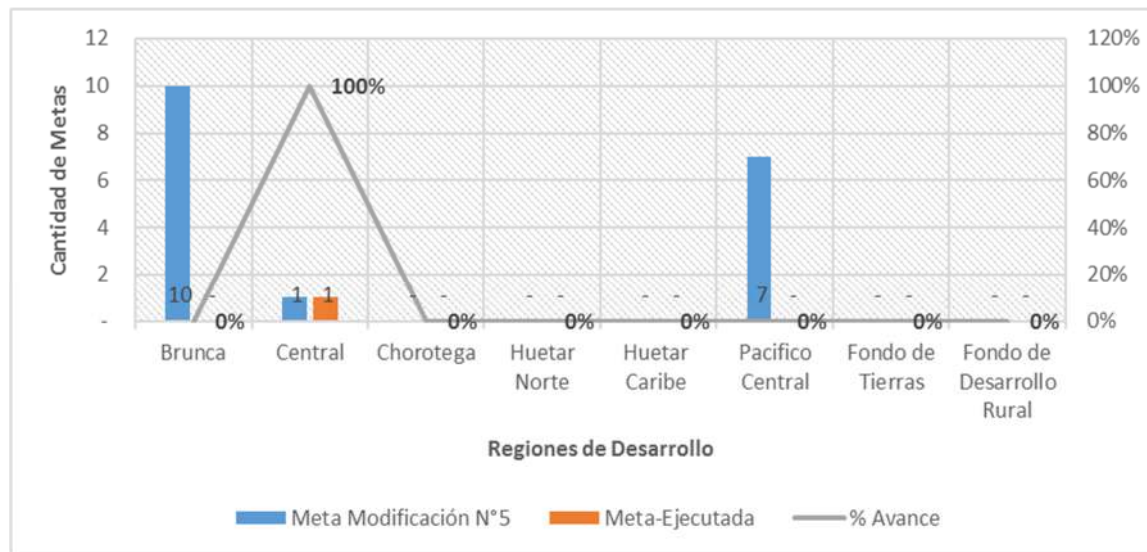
Cantidad de Metas

12
10
8
6
4
2
-

120%
100%
80%
60%
40%
20%
0%

100%

10 -
0%
1 1
- -
0%
- -
0%
- -
0%
7 -
0%
- -
0%
- -
0%

Brunca
Central
Chorotega
Huetar Norte
Huetar Caribe
Pacifico Central
Fondo de Tierras
Fondo de Desarrollo Rural

Regiones de Desarrollo

Meta Modificación N°5
Meta-Ejecutada
% Avance